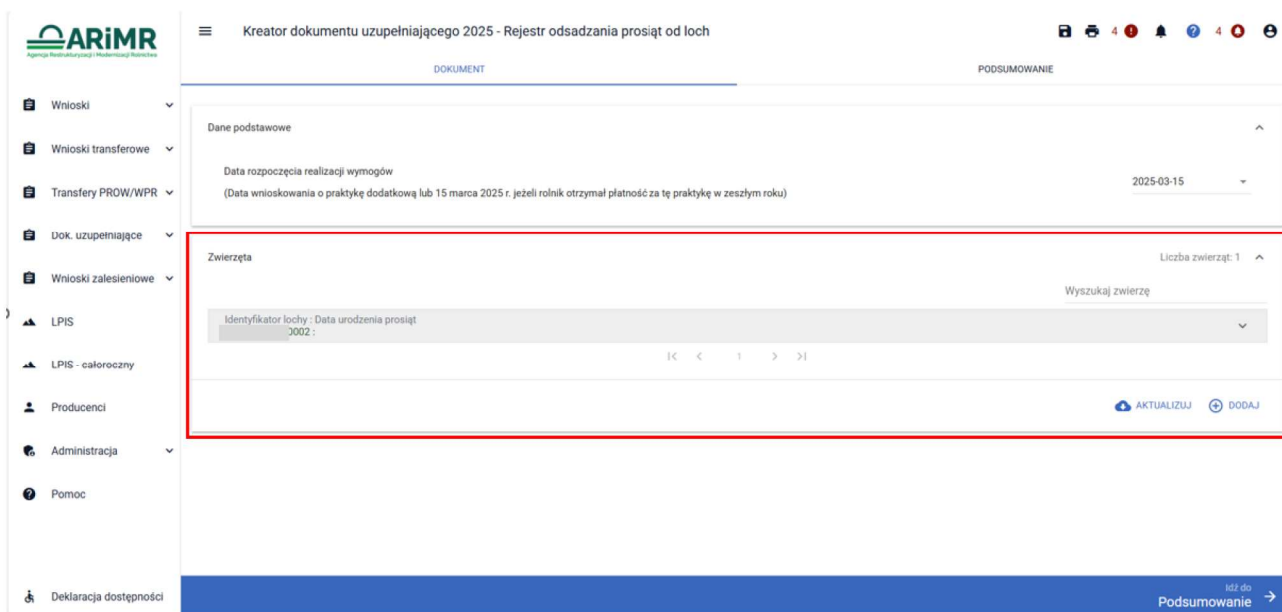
ARiMR
Agencja Restrukturyzacji i Modernizacji Rolnictwa

Kreator dokumentu uzupełniającego 2025 - Rejestr odsadzania prosiąt od loch

4 4

DOKUMENT
PODSUMOWANIE

Wnioski
Wnioski transferowe
Transfery PROW/WPR
Dok. uzupełniające
Wnioski zalesieniowe
LPIS
LPIS - całoroczny
Producenci
Administracja
Pomoc
Deklaracja dostępności

Dane podstawowe

Data rozpoczęcia realizacji wymogów
(Data wnioskowania o praktykę dodatkową lub 15 marca 2025 r. jeżeli rolnik otrzymał płatność za tę praktykę w zeszłym roku)

2025-03-15

Zwierzęta
Liczba zwierząt: 1

Wyszukaj zwierzę

Identyfikator lochy : Data urodzenia prosiąt
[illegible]0002 :

1

AKTUALIZUJ
DODAJ

Idź do
Podsumowanie